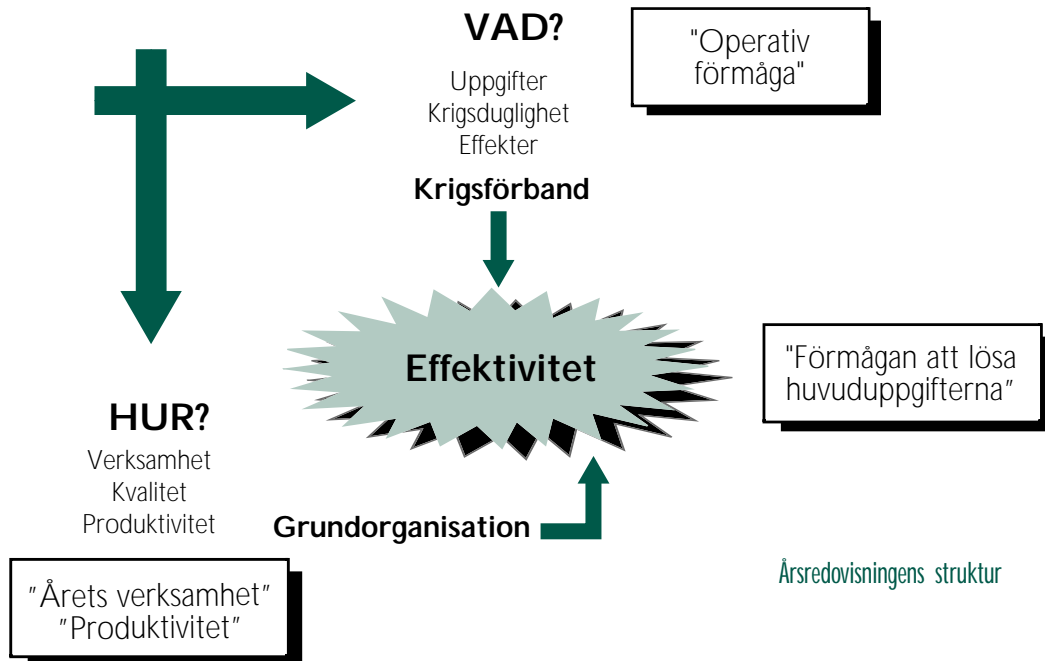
VAD?

Uppgifter
Krigsduglighet
Effekter

"Operativ förmåga"

Krigsförband

Effektivitet

"Förmågan att lösa huvuduppgifterna"

HUR?

Verksamhet
Kvalitet
Produktivitet

Grundorganisation

"Årets verksamhet" "Produktivitet"

Årsredovisningens struktur